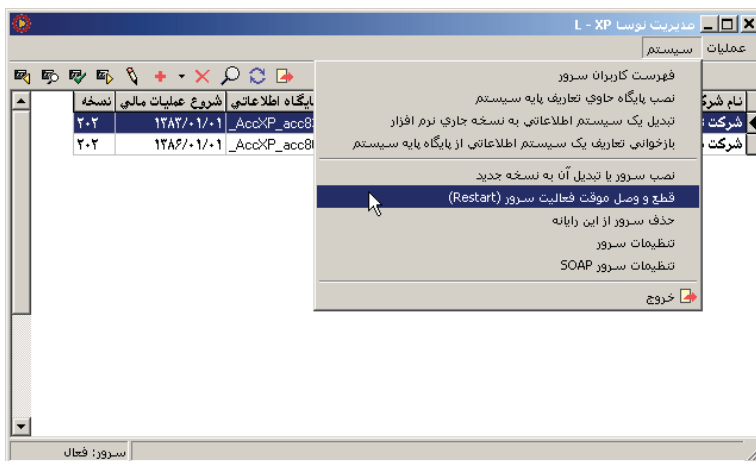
مديريت نوسا L - XP

عمليات سيستم

فهرست كاربران سرور
نصب پايگاه حاوي تعاريف پايه سيستم
تبديل يک سيستم اطلاعاتي به نسخه جاري نرم افزار
بازخواني تعاريف يک سيستم اطلاعاتي از پايگاه پايه سيستم
نصب سرور يا تبديل آن به نسخه جديد
قطع و وصل موقت فعاليت سرور (Restart)
حذف سرور از اين رايانه
تنظيمات سرور
تنظيمات سرور SOAP
خروج

| نام شرکت | پايگاه اطلاعاتي | شروع عمليات مالي | نسخه |
|---|---|---|---|
| شرکت | _AccXP_acc8 | ۱۳۸۳/۰۱/۰۱ | ۲۰۲ |
| شرکت | _AccXP_acc8 | ۱۳۸۶/۰۱/۰۱ | ۲۰۲ |

سرور: فعال